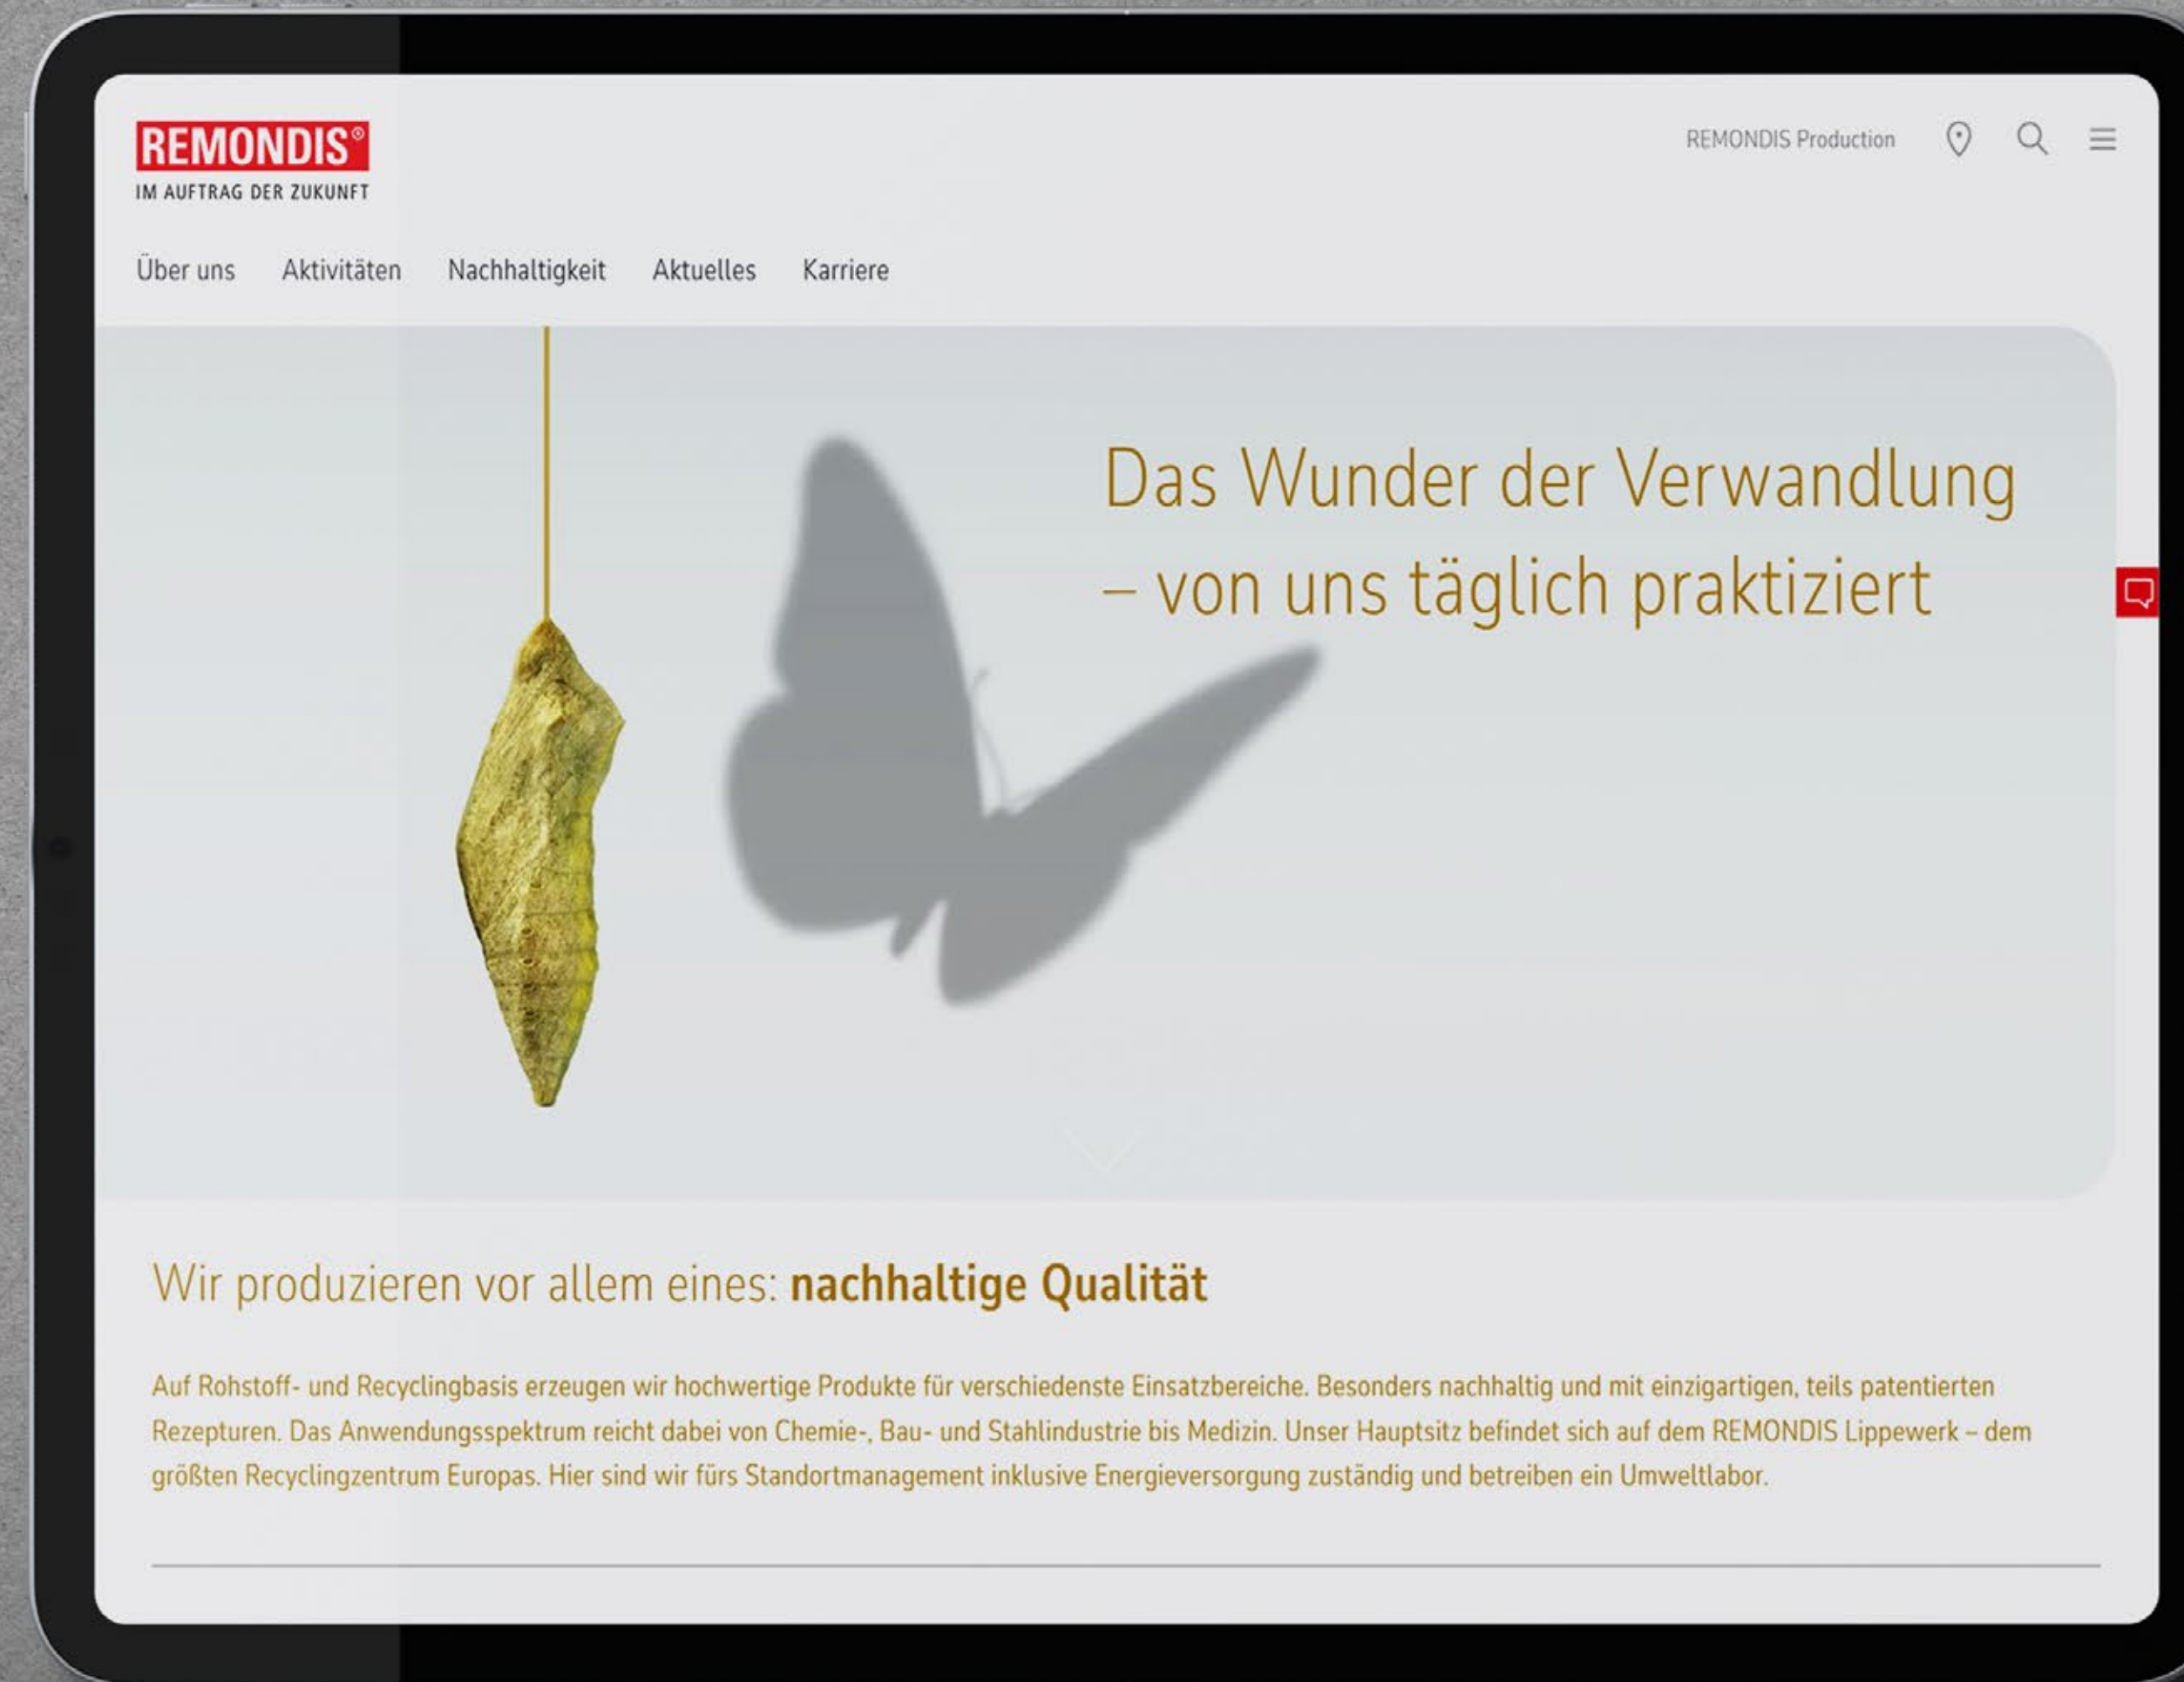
REMONDIS®
IM AUFTRAG DER ZUKUNFT

REMONDIS Production

Über uns Aktivitäten Nachhaltigkeit Aktuelles Karriere

Das Wunder der Verwandlung – von uns täglich praktiziert

Wir produzieren vor allem eines: **nachhaltige Qualität**

Auf Rohstoff- und Recyclingbasis erzeugen wir hochwertige Produkte für verschiedenste Einsatzbereiche. Besonders nachhaltig und mit einzigartigen, teils patentierten Rezepturen. Das Anwendungsspektrum reicht dabei von Chemie-, Bau- und Stahlindustrie bis Medizin. Unser Hauptsitz befindet sich auf dem REMONDIS Lippewerk – dem größten Recyclingzentrum Europas. Hier sind wir fürs Standortmanagement inklusive Energieversorgung zuständig und betreiben ein Umweltlabor.